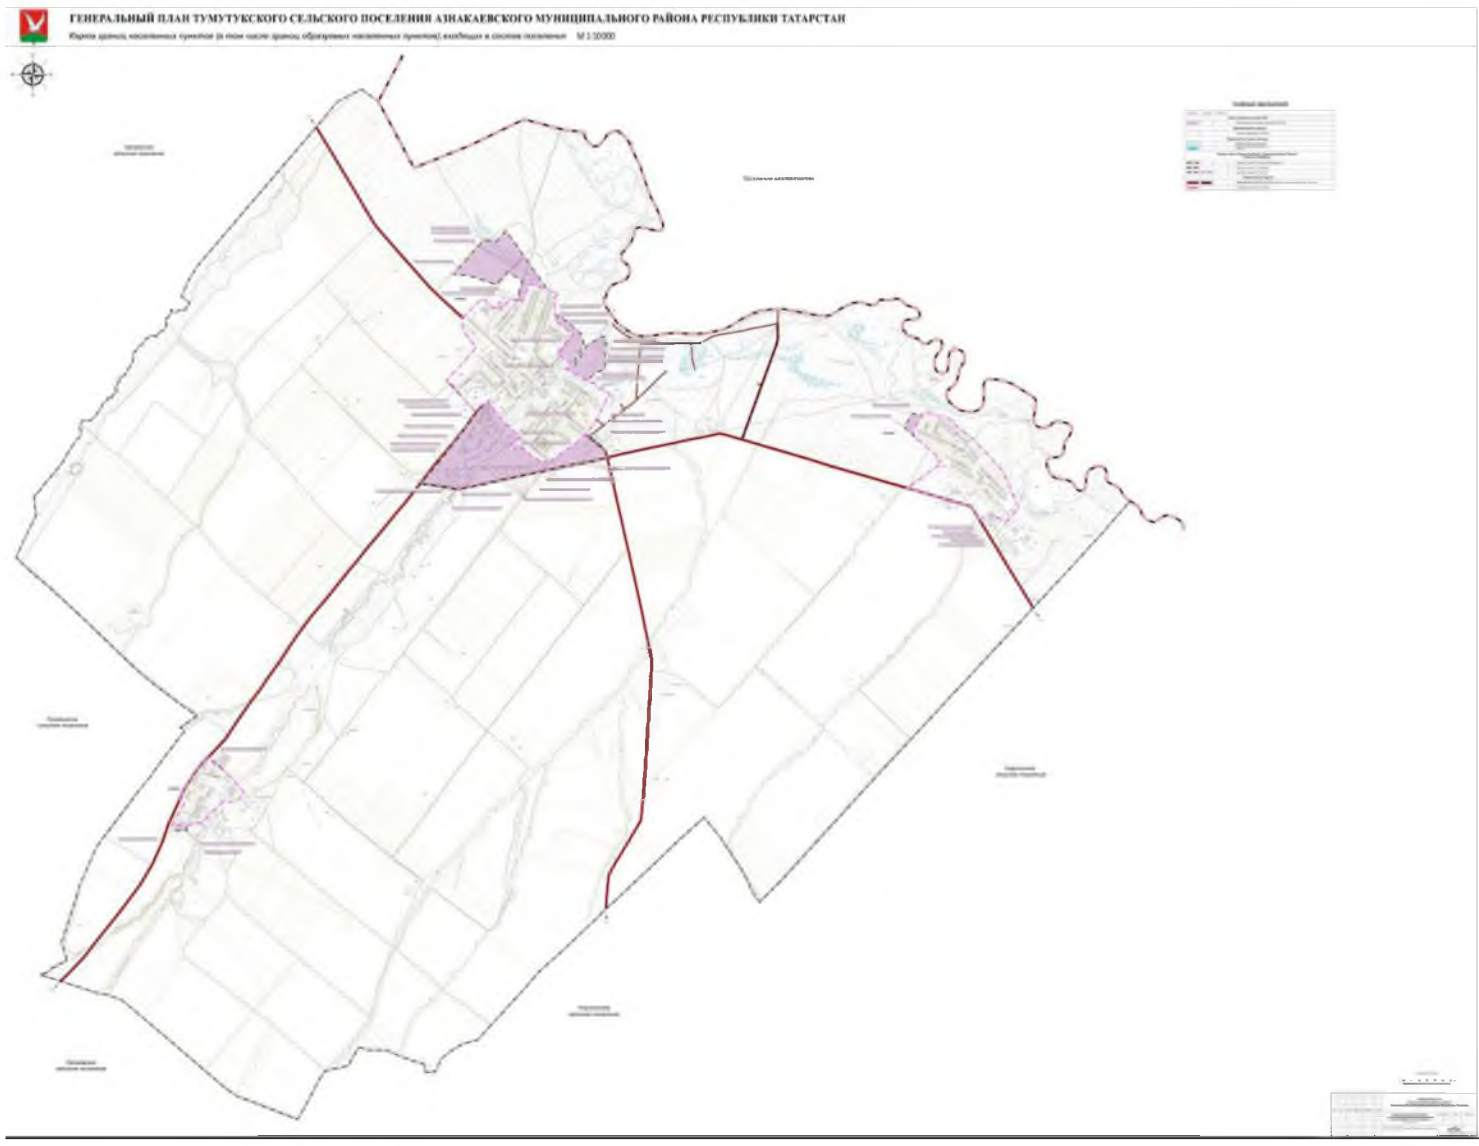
ГЕНЕРАЛЬНЫЙ ПЛАН ТУМУТУКСКОГО СЕЛЬСКОГО ПОСЕЛЕНИЯ АЗНАКАЕВСКОГО МУНИЦИПАЛЬНОГО РАЙОНА РЕСПУБЛИКИ ТАТАРСТАН

Карта границ населенных пунктов (в том числе границ образуемых населенных пунктов), входящих в состав поселения М 1:10000

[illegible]

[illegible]

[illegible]

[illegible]

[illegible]

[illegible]

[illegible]